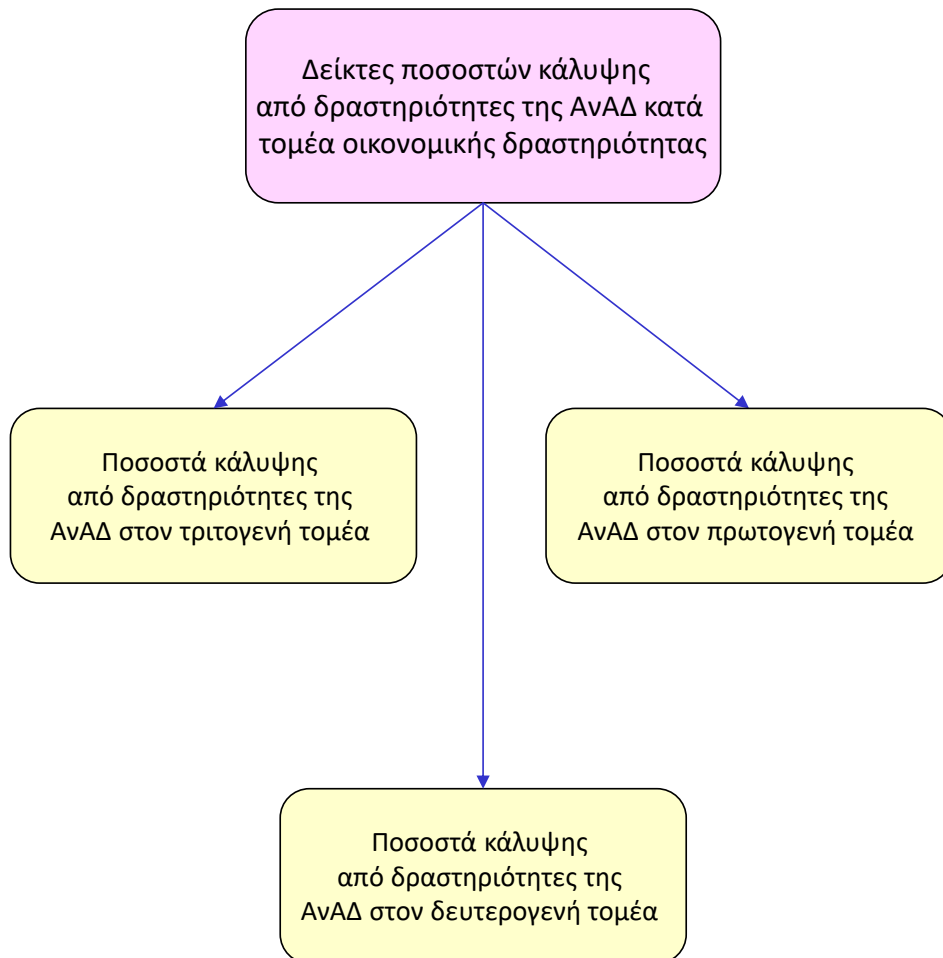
Δείκτες ποσοστών κάλυψης από δραστηριότητες της ΑνΑΔ κατά τομέα οικονομικής δραστηριότητας

Ποσοστά κάλυψης από δραστηριότητες της ΑνΑΔ στον τριτογενή τομέα

Ποσοστά κάλυψης από δραστηριότητες της ΑνΑΔ στον πρωτογενή τομέα

Ποσοστά κάλυψης από δραστηριότητες της ΑνΑΔ στον δευτερογενή τομέα